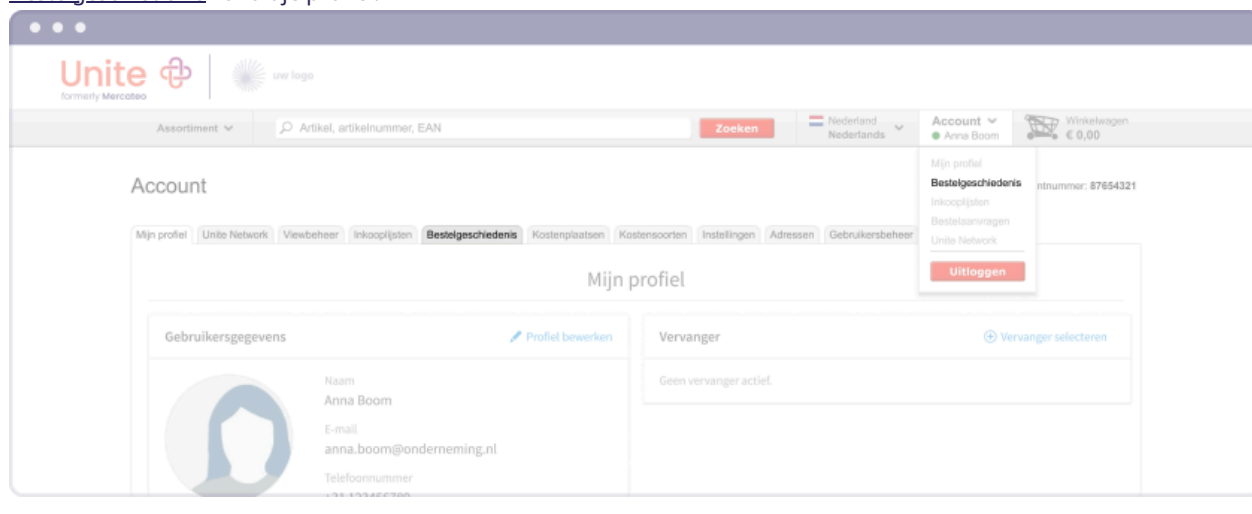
Unite
formerly Mercateo
uw logo

Assortiment
Artikel, artikelnummer, EAN
Zoeken
Nederland
Nederlands
Account
Anna Boom
Winkelwagen
€ 0,00

Mijn profiel
Bestelgeschiedenis
Inkooplijsten
Bestelaanvragen
Unite Network
Uitloggen

Account
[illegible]ntnummer: 87654321

Mijn profiel | Unite Network | Viewbeheer | Inkooplijsten | Bestelgeschiedenis | Kostenplaatsen | Kostensoorten | Instellingen | Adressen | Gebruikersbeheer

Mijn profiel

Gebruikersgegevens
Profiel bewerken

Naam
Anna Boom
E-mail
anna.boom@onderneming.nl
Telefoonnummer
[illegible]

Vervanger
Vervanger selecteren
Geen vervanger actief.